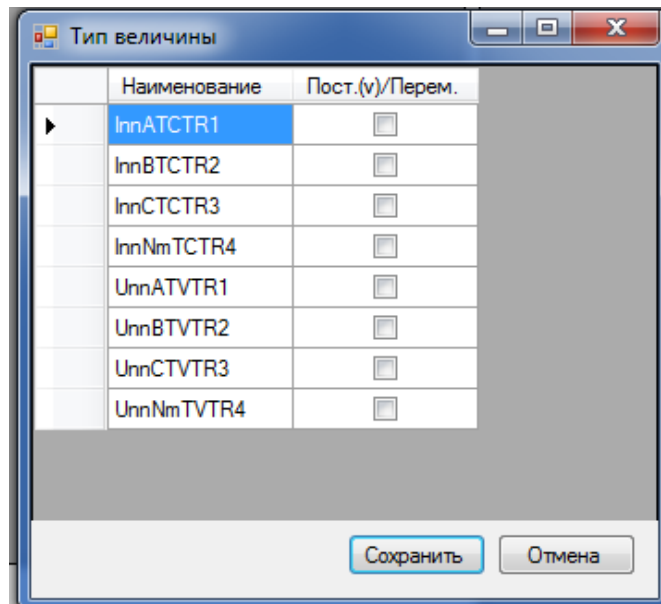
Тип величины

| Наименование | Пост.(v)/Перем. |
|---|---|
| InnATCTR1 | |
| InnBTCTR2 | |
| InnCTCTR3 | |
| InnNmTCTR4 | |
| UnnATVTR1 | |
| UnnBTVTR2 | |
| UnnCTVTR3 | |
| UnnNmTVTR4 | |

Сохранить
Отмена